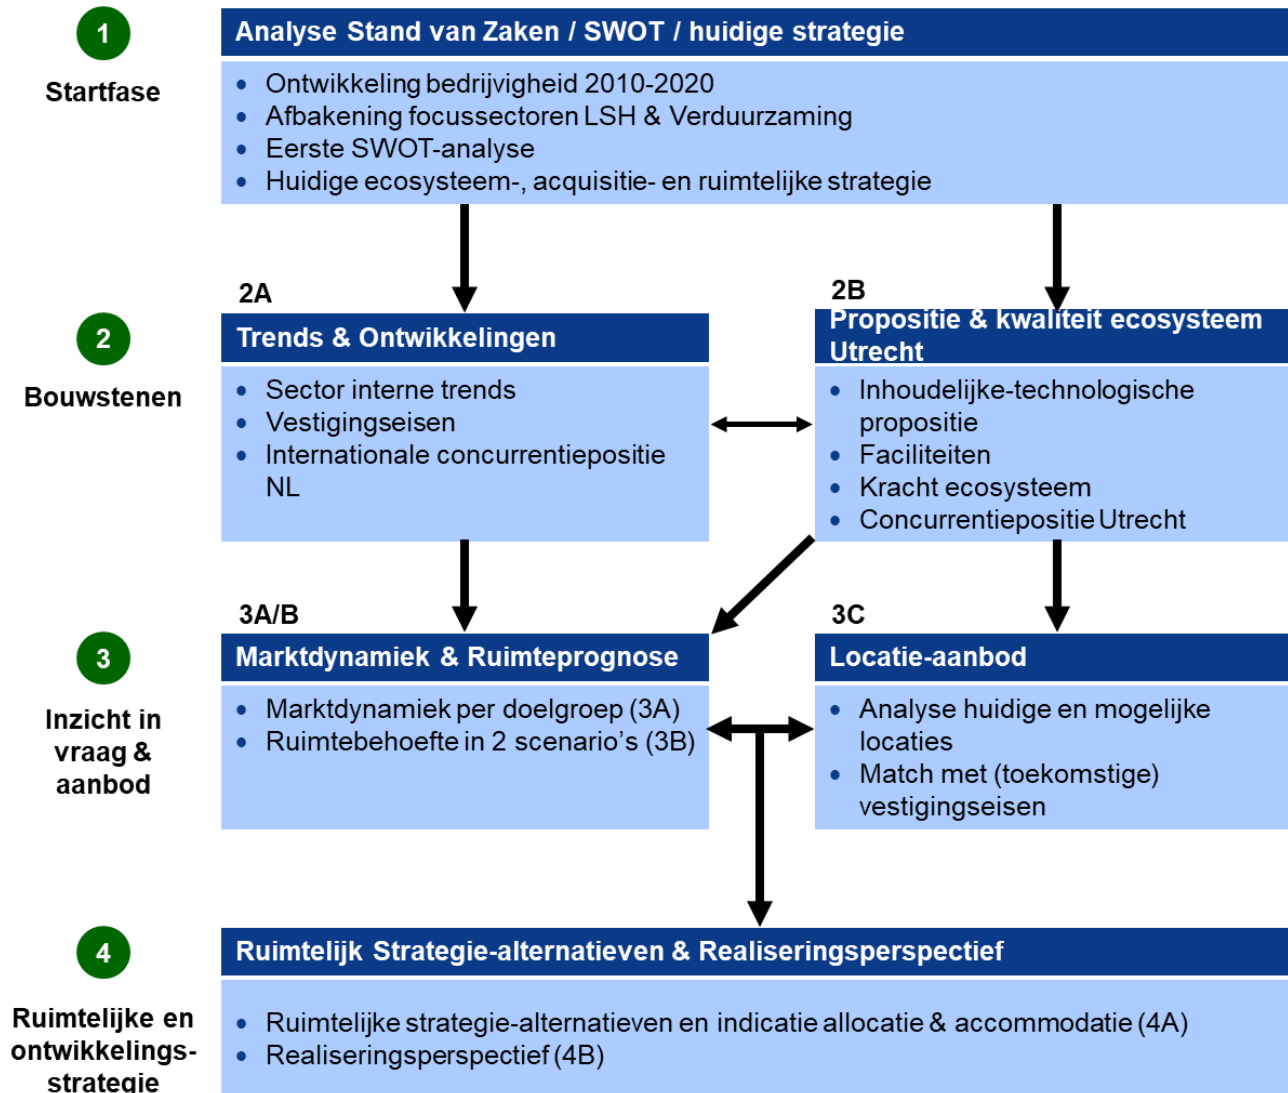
1

Startfase

Analyse Stand van Zaken / SWOT / huidige strategie

- Ontwikkeling bedrijvigheid 2010-2020
- Afbakening focussectoren LSH & Verduurzaming
- Eerste SWOT-analyse
- Huidige ecosysteem-, acquisitie- en ruimtelijke strategie

2

Bouwstenen

2A

Trends & Ontwikkelingen

- Sector interne trends
- Vestigingseisen
- Internationale concurrentiepositie NL

2B

Propositie & kwaliteit ecosysteem Utrecht

- Inhoudelijke-technologische propositie
- Faciliteiten
- Kracht ecosysteem
- Concurrentiepositie Utrecht

3

Inzicht in vraag & aanbod

3A/B

Marktdynamiek & Ruimteprognose

- Marktdynamiek per doelgroep (3A)
- Ruimtebehoefte in 2 scenario's (3B)

3C

Locatie-aanbod

- Analyse huidige en mogelijke locaties
- Match met (toekomstige) vestigingseisen

4

Ruimtelijke en ontwikkelings-strategie

Ruimtelijk Strategie-alternatieven & Realiseringsperspectief

- Ruimtelijke strategie-alternatieven en indicatie allocatie & accommodatie (4A)
- Realiseringsperspectief (4B)